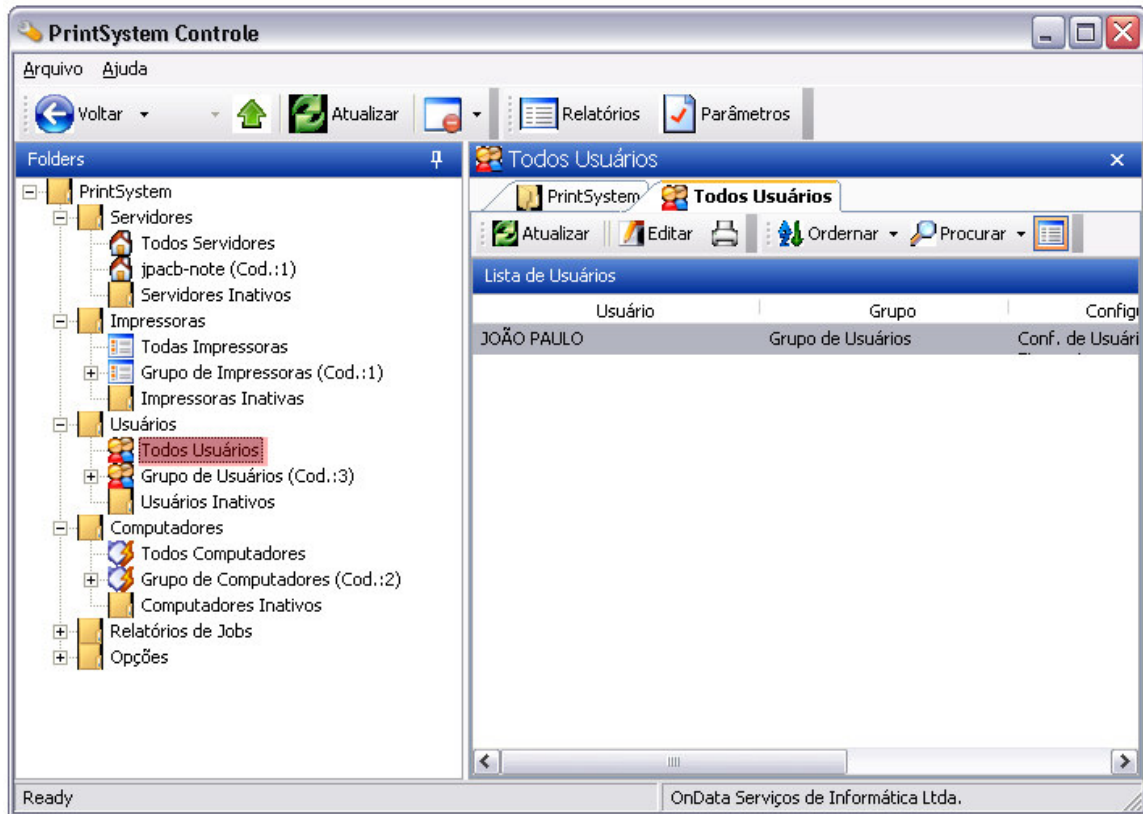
PrintSystem Controle

Arquivo Ajuda

Voltar Atualizar Relatórios Parâmetros

Folders

PrintSystem
Servidores
Todos Servidores
jpacb-note (Cod.:1)
Servidores Inativos
Impressoras
Todas Impressoras
Grupo de Impressoras (Cod.:1)
Impressoras Inativas
Usuários
Todos Usuários
Grupo de Usuários (Cod.:3)
Usuários Inativos
Computadores
Todos Computadores
Grupo de Computadores (Cod.:2)
Computadores Inativos
Relatórios de Jobs
Opções

Todos Usuários

PrintSystem Todos Usuários

Atualizar Editar Ordernar Procurar

Lista de Usuários

| Usuário | Grupo | Config |
|---|---|---|
| JOÃO PAULO | Grupo de Usuários | Conf. de Usuári |

Ready
OnData Serviços de Informática Ltda.